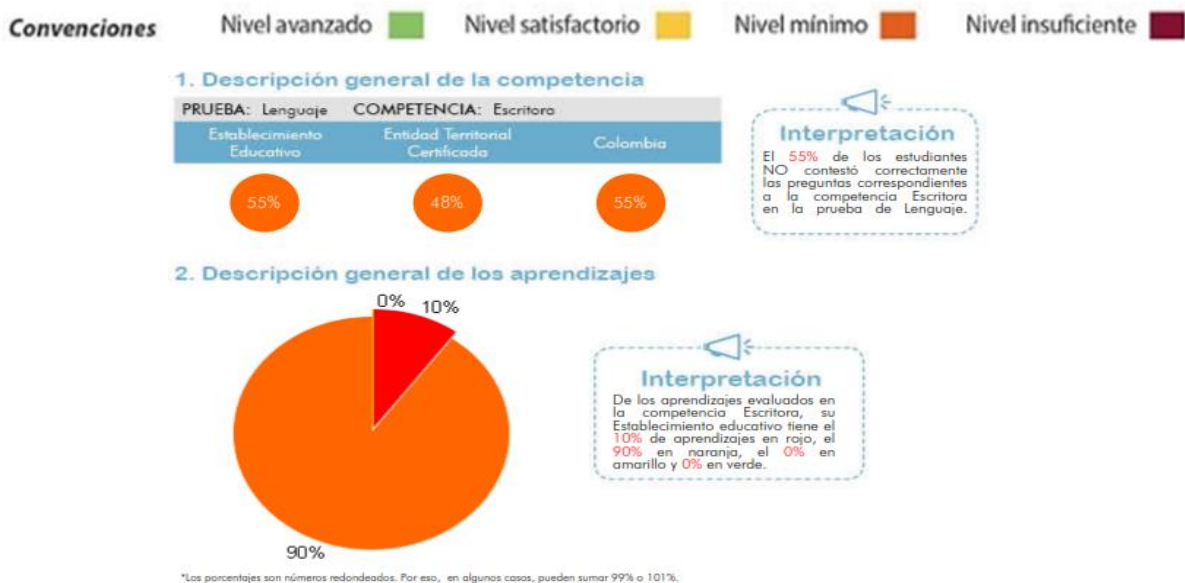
Convenciones Nivel avanzado Nivel satisfactorio Nivel mínimo Nivel insuficiente

1. Descripción general de la competencia

PRUEBA: Lenguaje COMPETENCIA: Escritora

| Establecimiento Educativo | Entidad Territorial Certificada | Colombia |
|---|---|---|
| 55% | 48% | 55% |

Interpretación

El 55% de los estudiantes NO contestó correctamente las preguntas correspondientes a la competencia Escritora en la prueba de Lenguaje.

2. Descripción general de los aprendizajes

0%
10%
90%

Interpretación

De los aprendizajes evaluados en la competencia Escritora, su Establecimiento educativo tiene el 10% de aprendizajes en rojo, el 90% en naranja, el 0% en amarillo y 0% en verde.

*Los porcentajes son números redondeados. Por eso, en algunos casos, pueden sumar 99% o 101%.